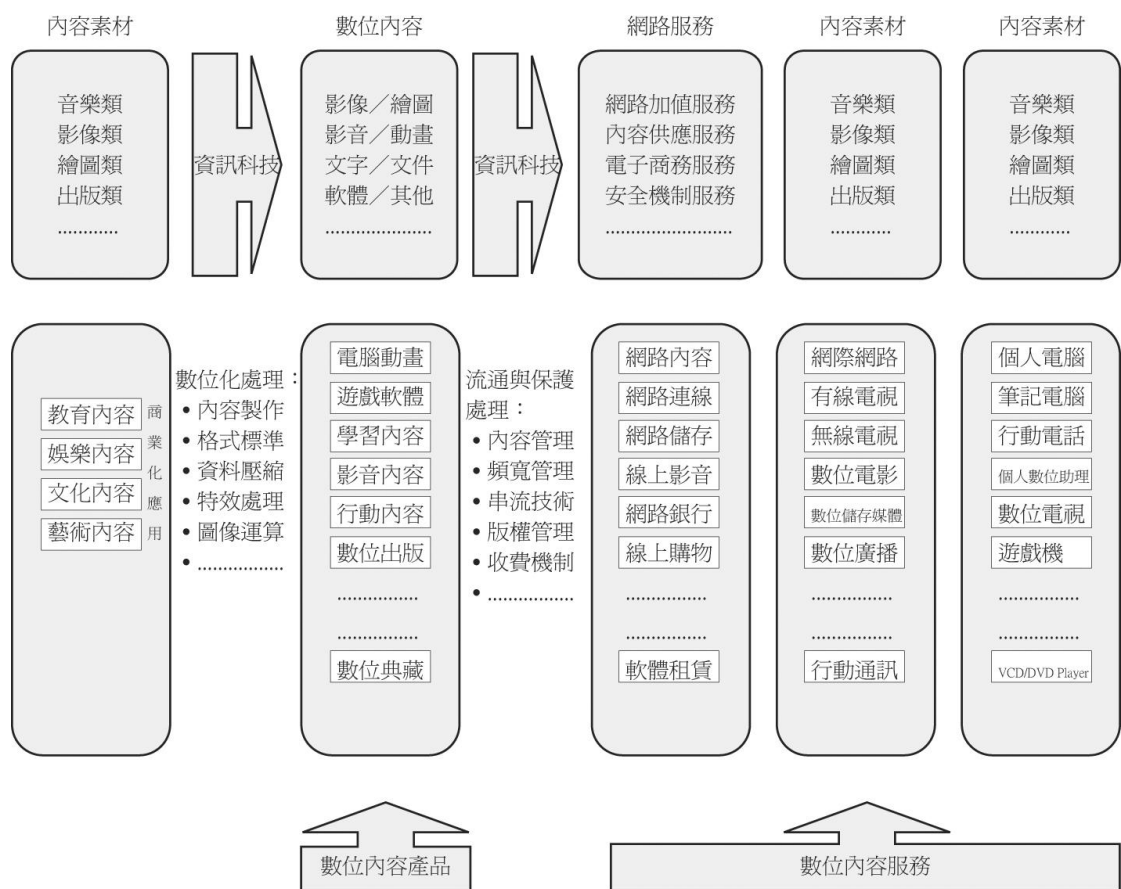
內容素材

音樂類
影像類
繪圖類
出版類
............

資訊科技

數位內容

影像／繪圖
影音／動畫
文字／文件
軟體／其他
.......................

資訊科技

網路服務

網路加值服務
內容供應服務
電子商務服務
安全機制服務
..........................

內容素材

音樂類
影像類
繪圖類
出版類
............

內容素材

音樂類
影像類
繪圖類
出版類
............

教育內容
娛樂內容
文化內容
藝術內容

商業化應用

數位化處理：
• 內容製作
• 格式標準
• 資料壓縮
• 特效處理
• 圖像運算
• .................

電腦動畫
遊戲軟體
學習內容
影音內容
行動內容
數位出版
................
................
數位典藏

流通與保護處理：
• 內容管理
• 頻寬管理
• 串流技術
• 版權管理
• 收費機制
• .................

網路內容
網路連線
網路儲存
線上影音
網路銀行
線上購物
................
................
軟體租賃

網際網路
有線電視
無線電視
數位電影
數位儲存媒體
數位廣播
................
................
行動通訊

個人電腦
筆記電腦
行動電話
個人數位助理
數位電視
遊戲機
................
................
VCD/DVD Player

數位內容產品

數位內容服務